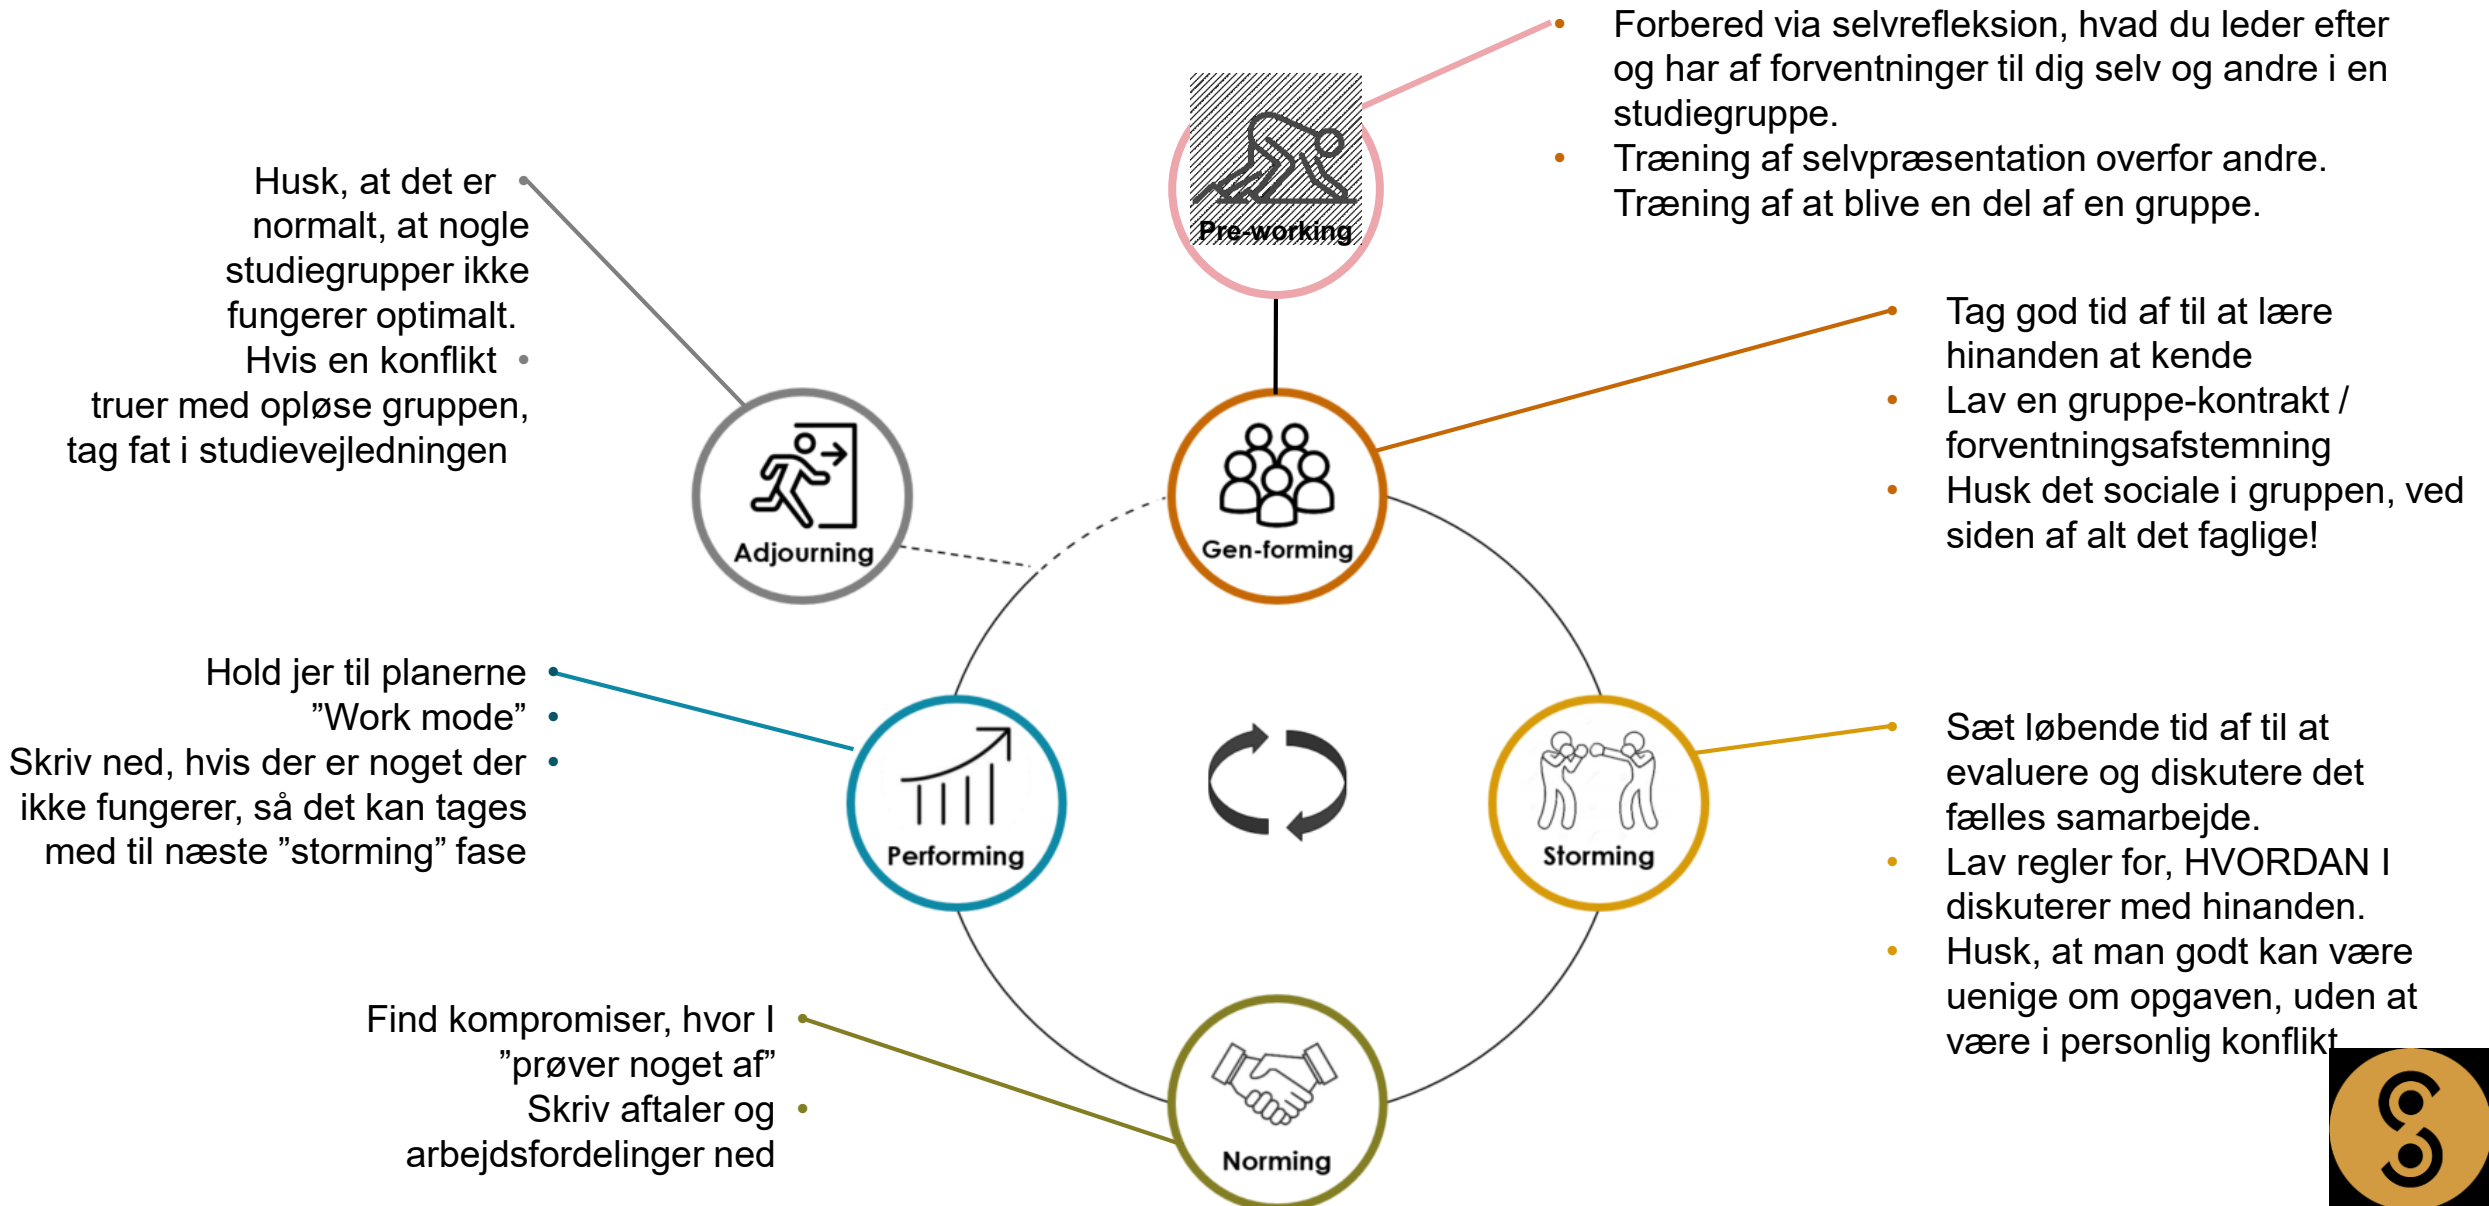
Forbered via selvrefleksion, hvad du leder efter og har af forventninger til dig selv og andre i en studiegruppe.
Træning af selvpræsentation overfor andre. Træning af at blive en del af en gruppe.

Pre-working

Husk, at det er normalt, at nogle studiegrupper ikke fungerer optimalt.
Hvis en konflikt truer med opløse gruppen, tag fat i studievejledningen

Adjourning

Gen-forming

Tag god tid af til at lære hinanden at kende
Lav en gruppe-kontrakt / forventningsafstemning
Husk det sociale i gruppen, ved siden af alt det faglige!

Hold jer til planerne
"Work mode"
Skriv ned, hvis der er noget der ikke fungerer, så det kan tages med til næste "storming" fase

Performing

Storming

Sæt løbende tid af til at evaluere og diskutere det fælles samarbejde.
Lav regler for, HVORDAN I diskuterer med hinanden.
Husk, at man godt kan være uenige om opgaven, uden at være i personlig konflikt

Find kompromiser, hvor I "prøver noget af"
Skriv aftaler og arbejdsfordelinger ned

Norming